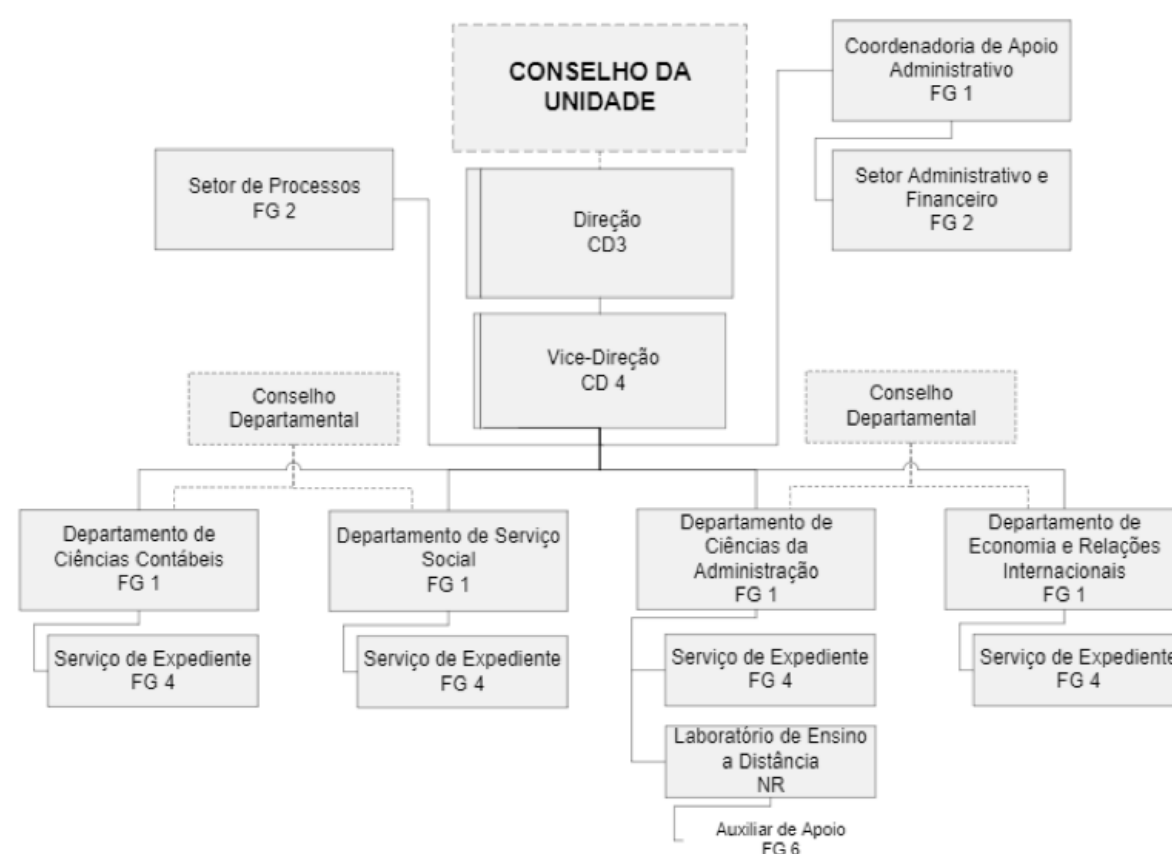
CONSELHO DA UNIDADE

Coordenadoria de Apoio Administrativo
FG 1

Setor Administrativo e Financeiro
FG 2

Setor de Processos
FG 2

Direção
CD3

Vice-Direção
CD 4

Conselho Departamental

Conselho Departamental

Departamento de Ciências Contábeis
FG 1

Serviço de Expediente
FG 4

Departamento de Serviço Social
FG 1

Serviço de Expediente
FG 4

Departamento de Ciências da Administração
FG 1

Serviço de Expediente
FG 4

Laboratório de Ensino a Distância
NR

Auxiliar de Apoio
FG 6

Departamento de Economia e Relações Internacionais
FG 1

Serviço de Expediente
FG 4